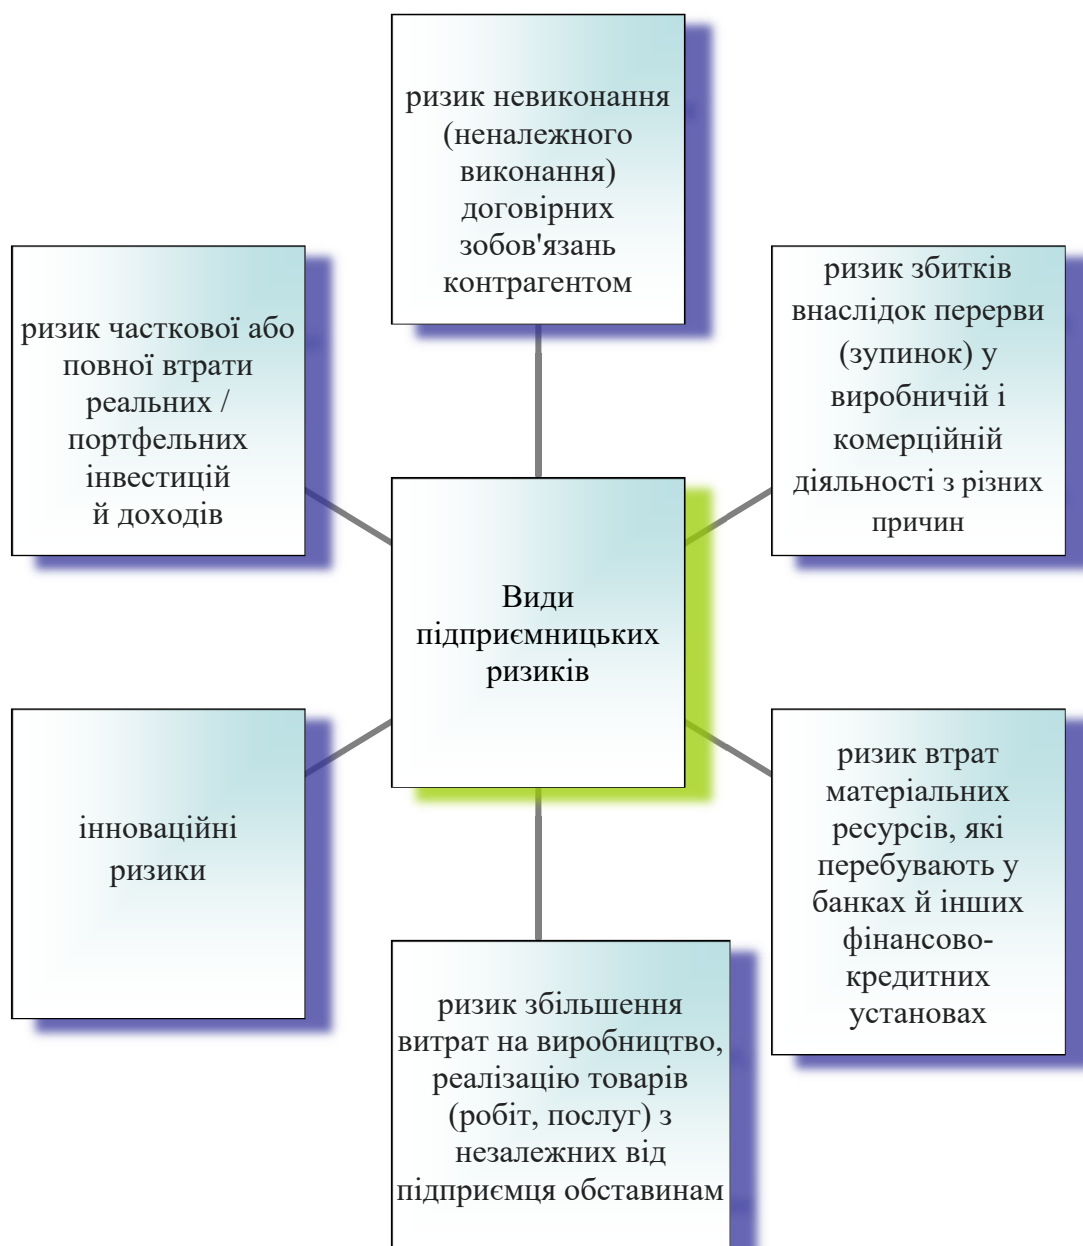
ризик невиконання (неналежного виконання) договірних зобов'язань контрагентом

ризик часткової або повної втрати реальних / портфельних інвестицій й доходів

ризик збитків внаслідок перерви (зупинок) у виробничій і комерційній діяльності з різних причин

Види підприємницьких ризиків

інноваційні ризики

ризик втрат матеріальних ресурсів, які перебувають у банках й інших фінансово-кредитних установах

ризик збільшення витрат на виробництво, реалізацію товарів (робіт, послуг) з незалежних від підприємця обставинам